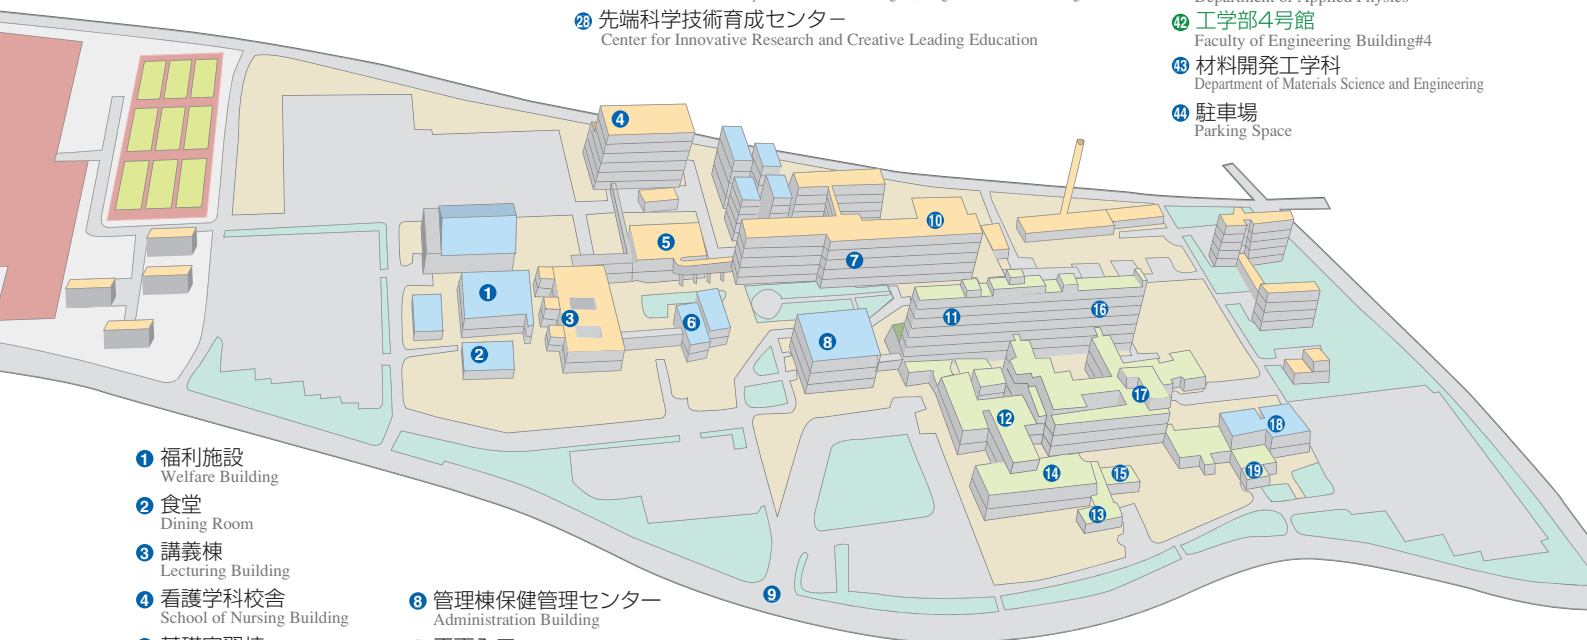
28 先端科学技術育成センター
Center for Innovative Research and Creative Leading Education

42 工学部4号館
Faculty of Engineering Building#4
43 材料開発工学科
Department of Materials Science and Engineering
44 駐車場
Parking Space

4
5
10
7
1
3
6
8
11
16
2
17
12
18
14
15
19
13
9

1 福利施設
Welfare Building
2 食堂
Dining Room
3 講義棟
Lecturing Building
4 看護学科校舎
School of Nursing Building
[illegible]

8 管理棟保健管理センター
Administration Building
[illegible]